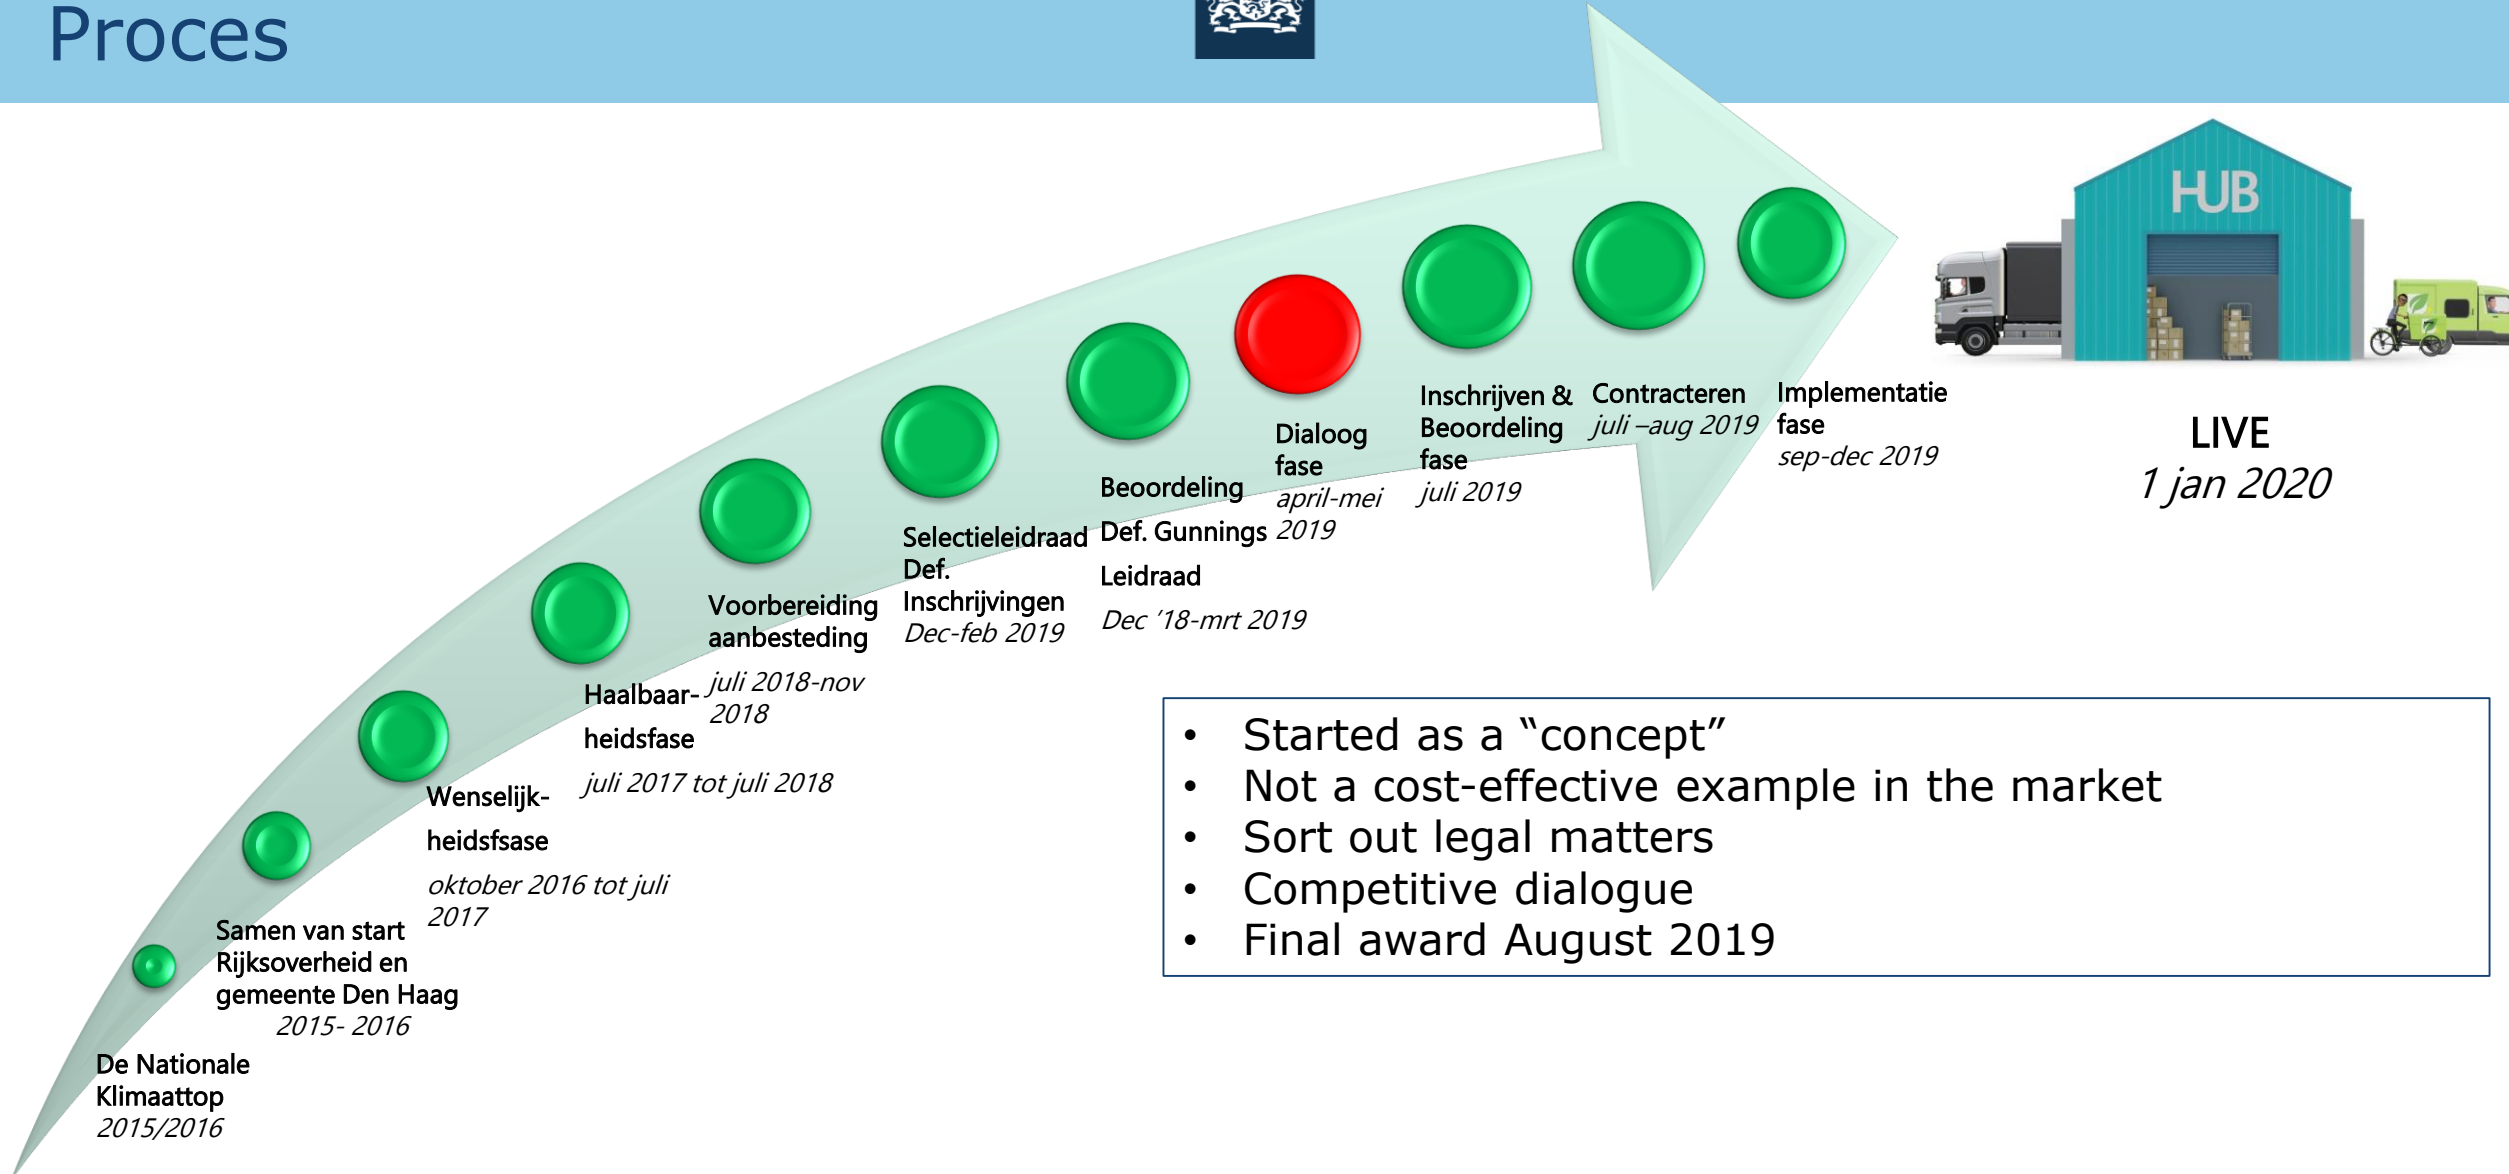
Proces

De Nationale Klimaattop
2015/2016

Samen van start Rijksoverheid en gemeente Den Haag
2015- 2016

Wenselijkheidsfase
oktober 2016 tot juli 2017

Haalbaarheidsfase
juli 2017 tot juli 2018

Voorbereiding aanbesteding
juli 2018-nov 2018

Selectieleidraad Def. Inschrijvingen
Dec-feb 2019

Beoordeling
Def. Gunnings
Leidraad
Dec '18-mrt 2019

Dialoog fase
april-mei 2019

Inschrijven & Beoordeling fase
juli 2019

Contracteren
juli –aug 2019

Implementatie fase
sep-dec 2019

HUB

LIVE
1 jan 2020

- Started as a "concept"
- Not a cost-effective example in the market
- Sort out legal matters
- Competitive dialogue
- Final award August 2019